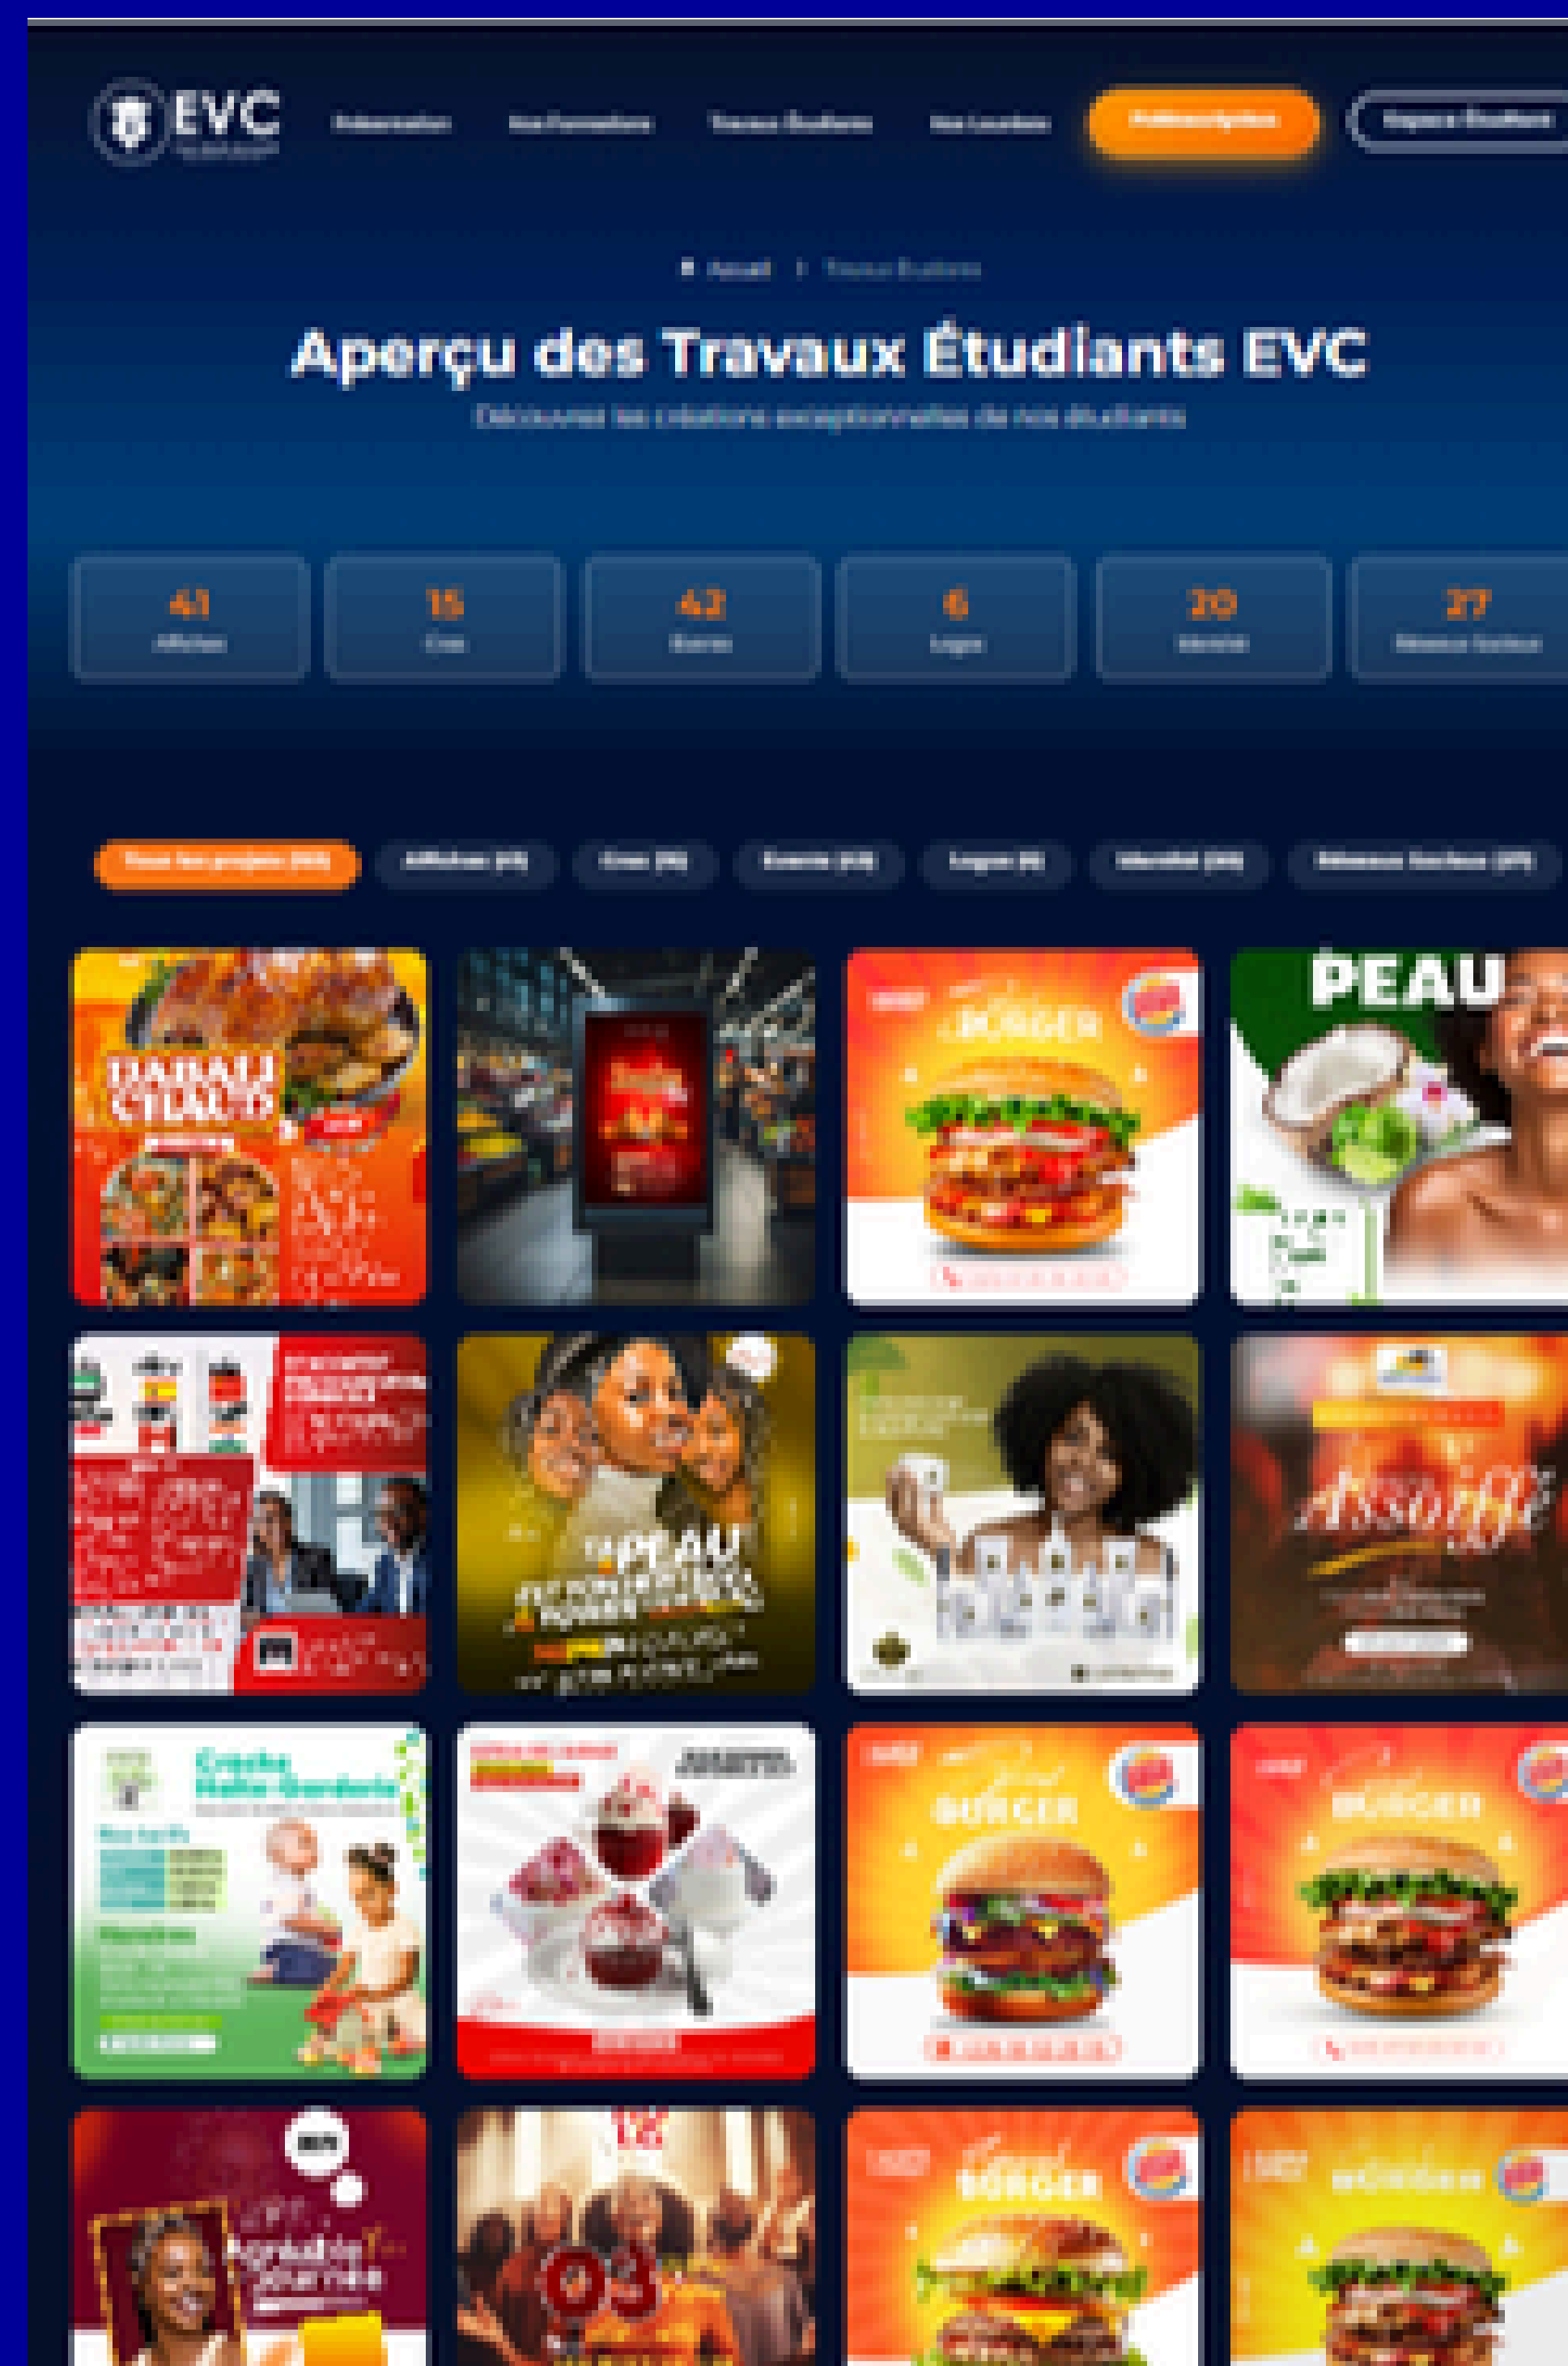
EVC

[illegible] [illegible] Travaux Étudiants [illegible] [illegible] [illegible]

Accueil / Travaux Étudiants

Aperçu des Travaux Étudiants EVC

Découvrez les créations exceptionnelles de nos étudiants

41 Affiches
15 Cres
42 Events
6 Logos
20 Identité
27 Réseaux Sociaux

Tous les projets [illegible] | Affiches (41) | Cres (15) | Events (42) | Logos (6) | Identité (20) | Réseaux Sociaux (27)

DABALI CHAUD

BURGER

PEAU

PEAU

Assinie

Crèche

BURGER

BURGER

BURGER

BURGER

03